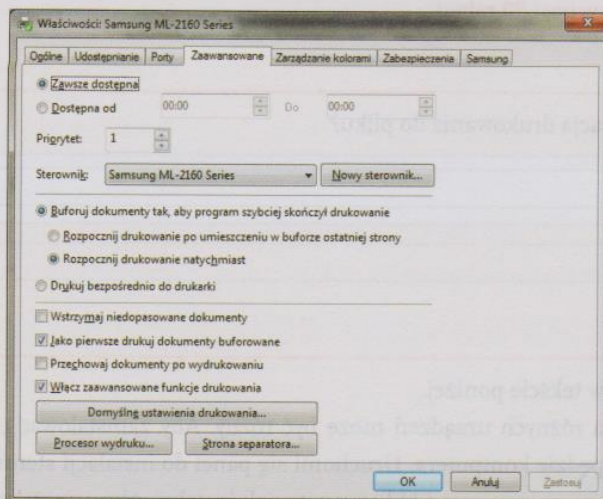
Właściwości: Samsung ML-2160 Series

Ogólne | Udostępnianie | Porty | Zaawansowane | Zarządzanie kolorami | Zabezpieczenia | Samsung

Zawsze dostępna

Dostępna od 00:00 Do 00:00

Priorytet: 1

Sterownik: Samsung ML-2160 Series | Nowy sterownik...

Buforuj dokumenty tak, aby program szybciej skończył drukowanie

Rozpocznij drukowanie po umieszczeniu w buforze ostatniej strony

Rozpocznij drukowanie natychmiast

Drukuj bezpośrednio do drukarki

Wstrzymaj niedopasowane dokumenty

Jako pierwsze drukuj dokumenty buforowane

Przechowaj dokumenty po wydrukowaniu

Włącz zaawansowane funkcje drukowania

Domyślne ustawienia drukowania...

Procesor wydruku... | Strona separatora...

OK | Anuluj | Zastosuj